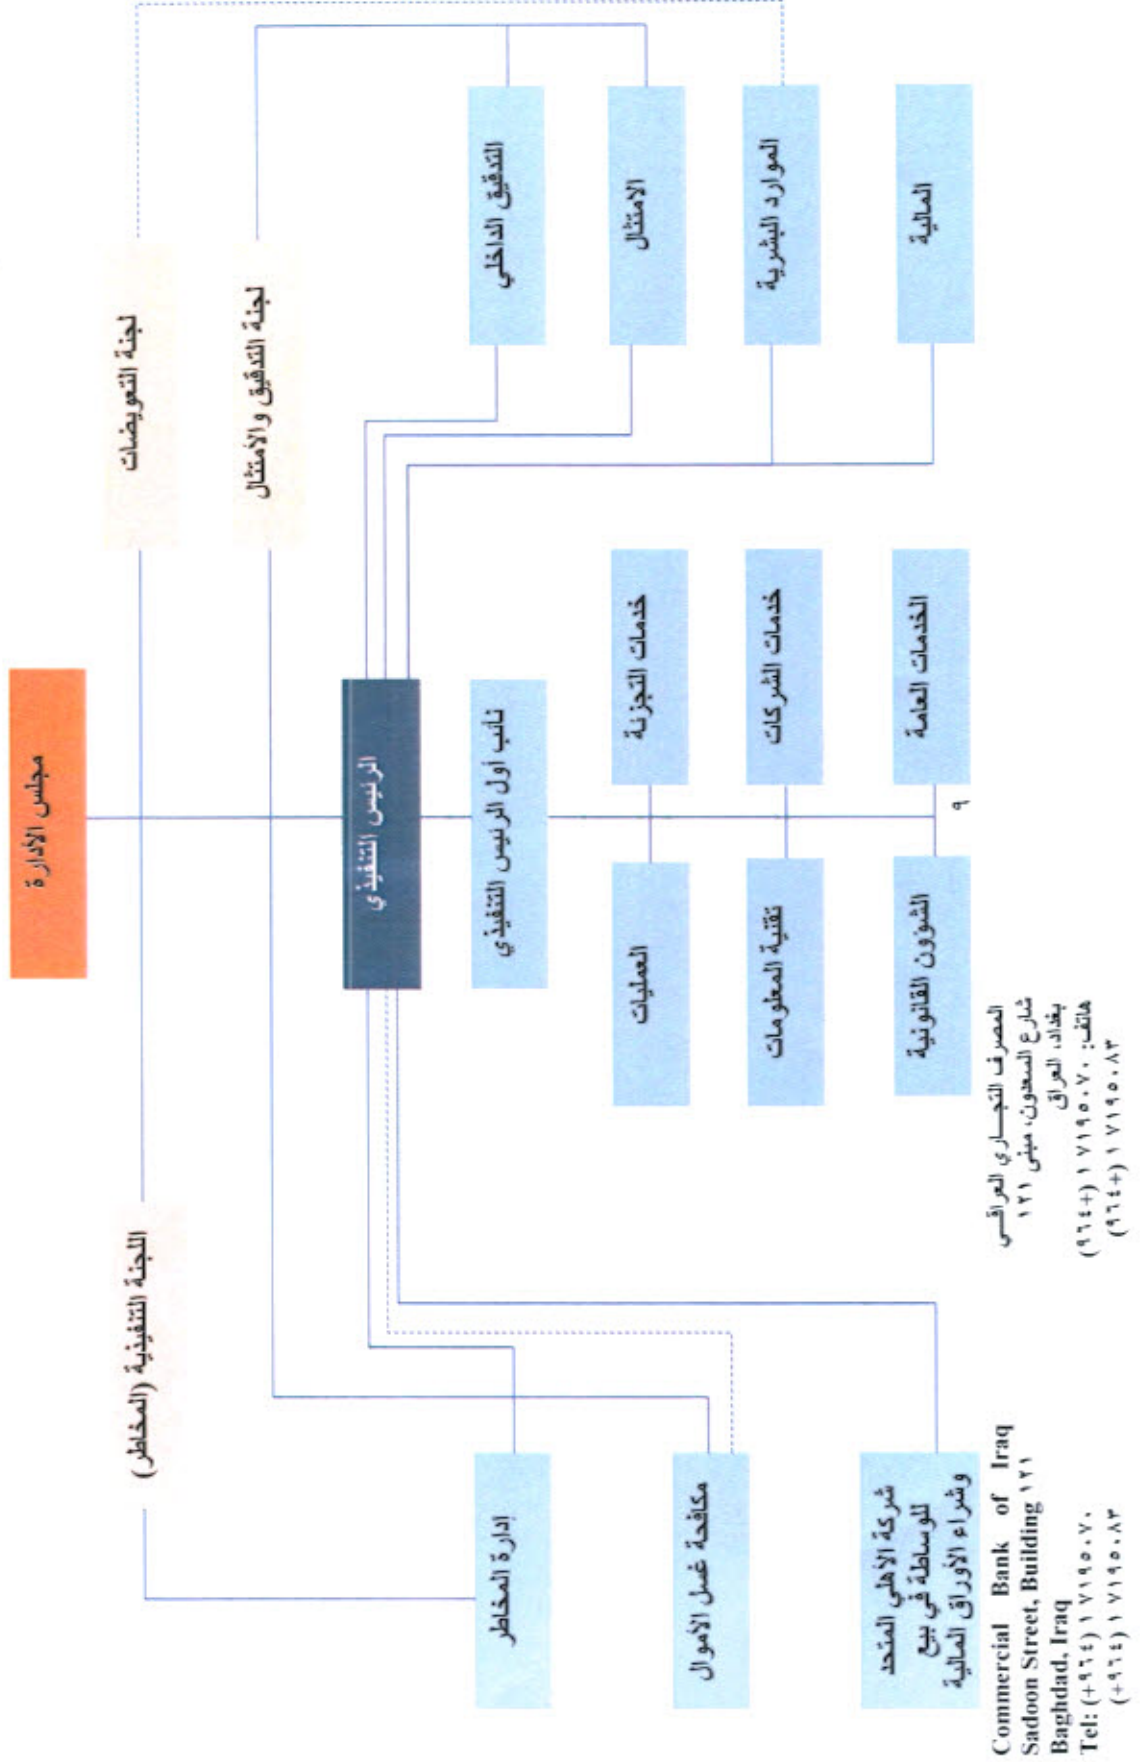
مجلس الادارة

لجنة التعويضات

لجنة التدقيق والامتثال

اللجنة التنفيذية (المخاطر)

الرئيس التنفيذي

نائب اول الرئيس التنفيذي

التدقيق الداخلي

الامتثال

الموارد البشرية

المالية

خدمات التجزئة

خدمات الشركات

الخدمات العامة

العمليات

تقنية المعلومات

الشؤون القانونية

ادارة المخاطر

مكافحة غسل الاموال

شركة الأهلي المتحد للوساطة في بيع وشراء الأوراق المالية

٩

Commercial Bank of Iraq
Sadoon Street, Building ١٢١
Baghdad, Iraq
Tel: (+٩٦٤) ١ ٧١٩٥٠٧٠
(+٩٦٤) ١ ٧١٩٥٠٨٣

المصرف التجاري العراقي
شارع السعدون، مبنى ١٢١
بغداد، العراق
هاتف: (+٩٦٤) ١ ٧١٩٥٠٧٠
(+٩٦٤) ١ ٧١٩٥٠٨٣